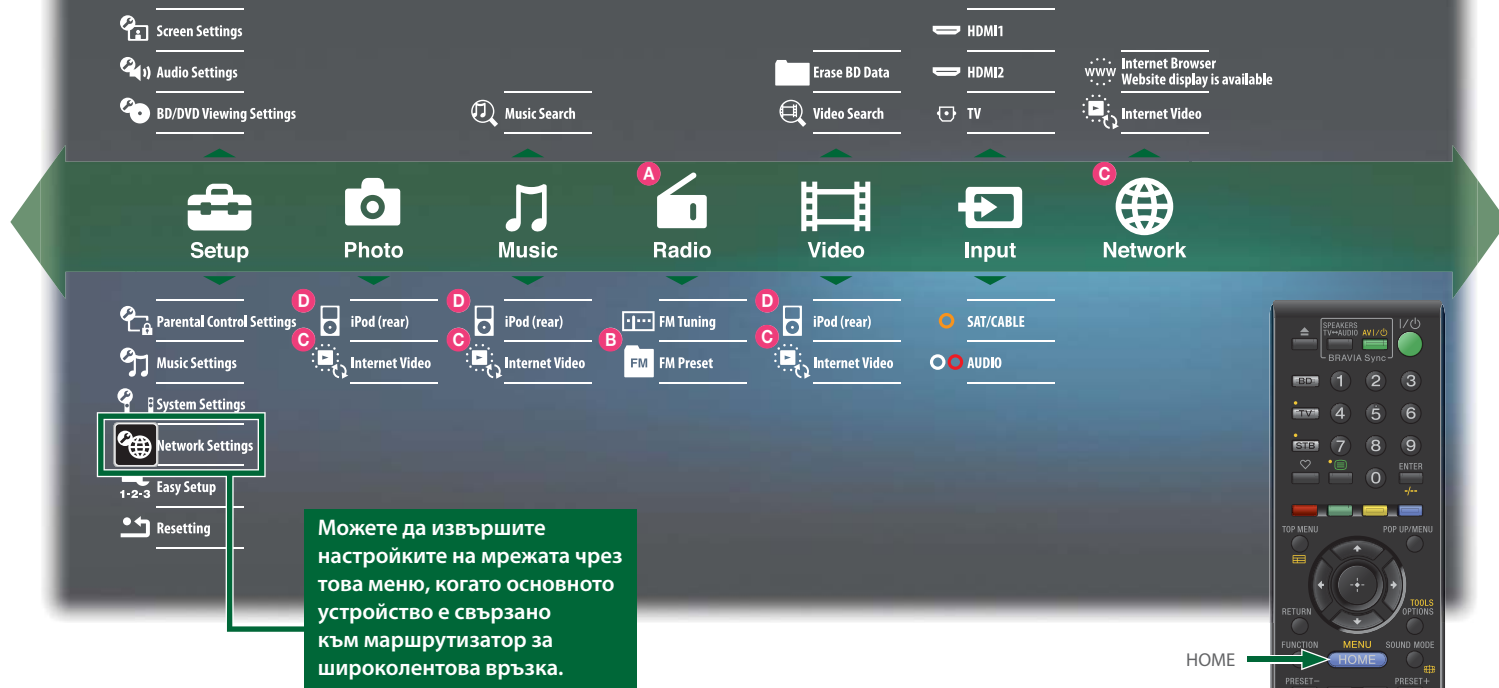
Screen Settings
Audio Settings
BD/DVD Viewing Settings

Music Search

Erase BD Data
Video Search

HDMI1
HDMI2
TV

www Internet Browser
Website display is available
Internet Video

A
C

Setup
Photo
Music
Radio
Video
Input
Network

Parental Control Settings
Music Settings
System Settings
Network Settings
1-2-3 Easy Setup
Resetting

D iPod (rear)
C Internet Video

D iPod (rear)
C Internet Video

FM Tuning
B FM FM Preset

D iPod (rear)
C Internet Video

SAT/CABLE
AUDIO

Можете да извършите настройките на мрежата чрез това меню, когато основното устройство е свързано към маршрутизатор за широколентова връзка.

SPEAKERS TV↔AUDIO AV I/⏻ I/⏻
BRAVIA Sync
BD 1 2 3
TV 4 5 6
STB 7 8 9
♡ 0 ENTER -/--
TOP MENU POP UP/MENU
RETURN TOOLS OPTIONS
FUNCTION MENU SOUND MODE
HOME
PRESET− PRESET+

HOME